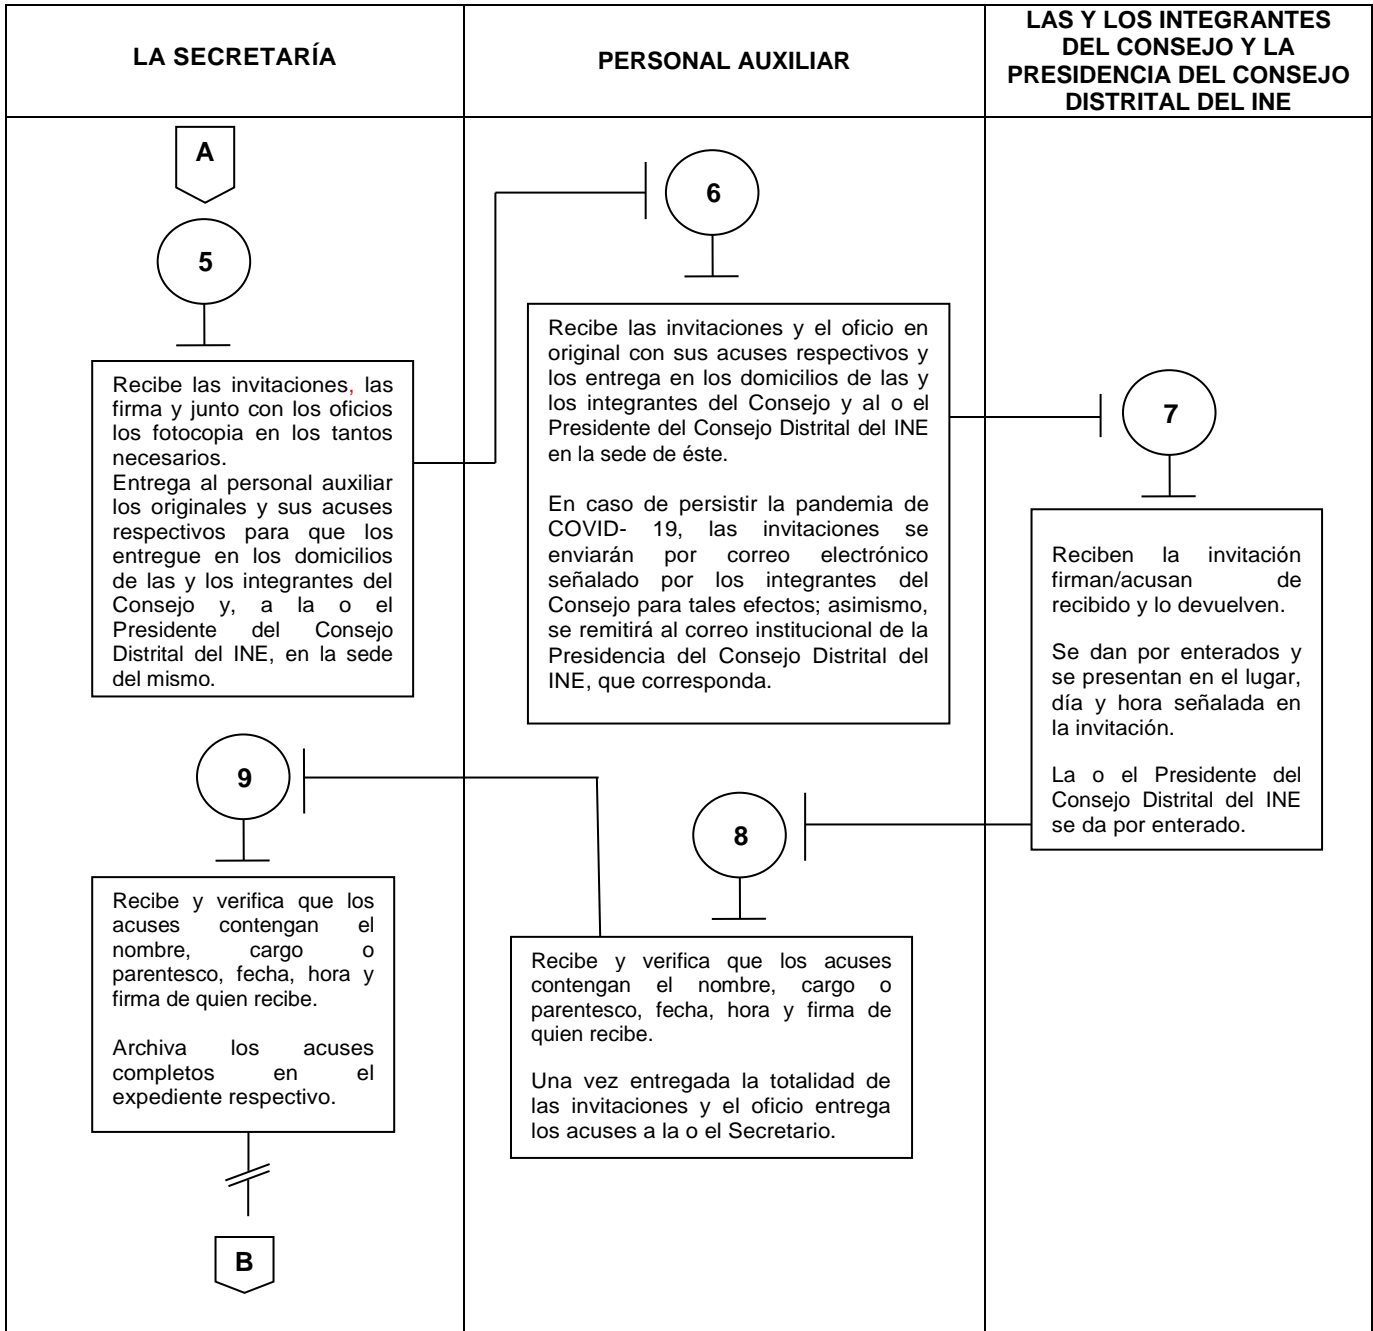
LA SECRETARÍA

PERSONAL AUXILIAR

LAS Y LOS INTEGRANTES DEL CONSEJO Y LA PRESIDENCIA DEL CONSEJO DISTRITAL DEL INE

A

5

Recibe las invitaciones, las firma y junto con los oficios los fotocopia en los tantos necesarios.
Entrega al personal auxiliar los originales y sus acuses respectivos para que los entregue en los domicilios de las y los integrantes del Consejo y, a la o el Presidente del Consejo Distrital del INE, en la sede del mismo.

6

Recibe las invitaciones y el oficio en original con sus acuses respectivos y los entrega en los domicilios de las y los integrantes del Consejo y al o el Presidente del Consejo Distrital del INE en la sede de éste.

En caso de persistir la pandemia de COVID- 19, las invitaciones se enviarán por correo electrónico señalado por los integrantes del Consejo para tales efectos; asimismo, se remitirá al correo institucional de la Presidencia del Consejo Distrital del INE, que corresponda.

7

Reciben la invitación firman/acusan de recibido y lo devuelven.

Se dan por enterados y se presentan en el lugar, día y hora señalada en la invitación.

La o el Presidente del Consejo Distrital del INE se da por enterado.

9

Recibe y verifica que los acuses contengan el nombre, cargo o parentesco, fecha, hora y firma de quien recibe.

Archiva los acuses completos en el expediente respectivo.

8

Recibe y verifica que los acuses contengan el nombre, cargo o parentesco, fecha, hora y firma de quien recibe.

Una vez entregada la totalidad de las invitaciones y el oficio entrega los acuses a la o el Secretario.

B